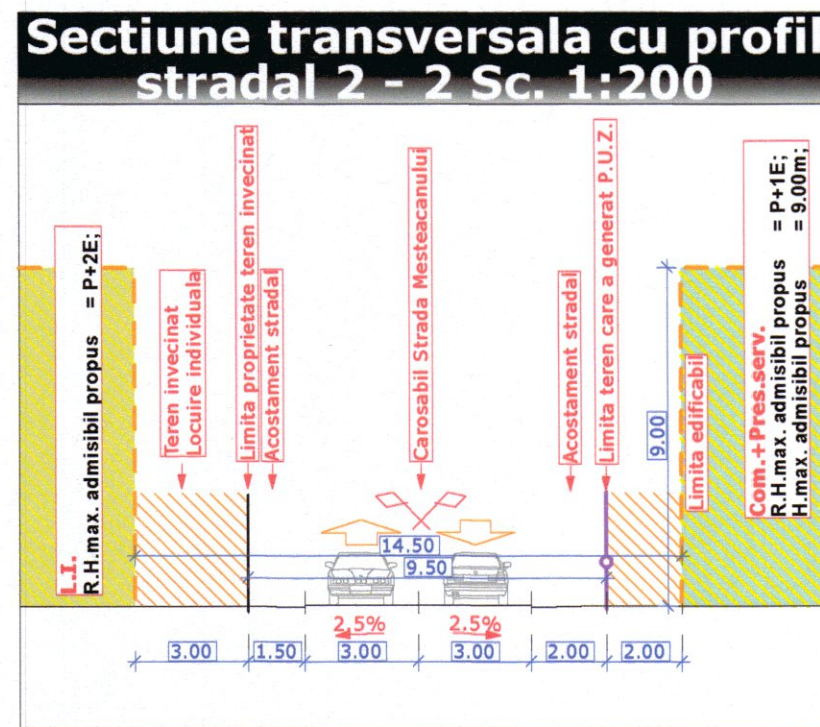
Sectiune transversala cu profil stradal 2 - 2 Sc. 1:200

L.I.
R.H.max. admisibil propus = P+2E;

Teren invecinat
Locuire individuala

Limita proprietate teren invecinat

Acostament stradal

Carosabil Strada Mesteacanului

Acostament stradal

Limita teren care a generat P.U.Z.

9.00

Limita edificabil

Com.+Pres.serv.
R.H.max. admisibil propus = P+1E;
H.max. admisibil propus = 9.00m;

14.50
9.50

2,5%
2,5%

3.00
1.50
3.00
3.00
2.00
2.00